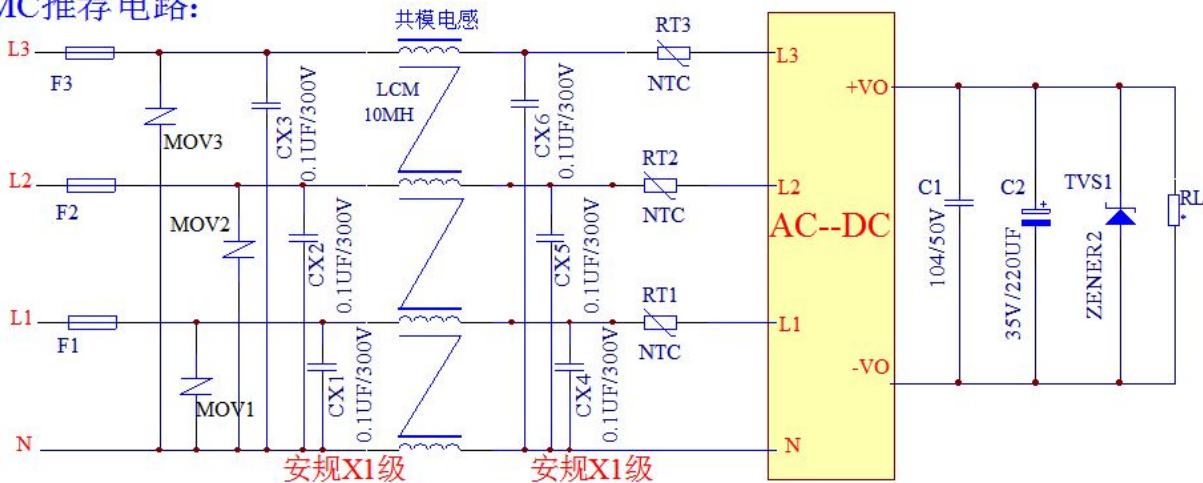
MC推荐电路:

L3
F3
MOV3
CX3
0.1UF/300V
共模电感
LCM
10MH
CX6
0.1UF/300V
RT3
NTC
L3
+VO

L2
F2
MOV2
CX2
0.1UF/300V
CX5
0.1UF/300V
RT2
NTC
L2
AC--DC
C1
104/50V
C2
35V/220UF
TVS1
ZENER2
RL

L1
F1
MOV1
CX1
0.1UF/300V
CX4
0.1UF/300V
RT1
NTC
L1
-VO

N
安规X1级
安规X1级
N